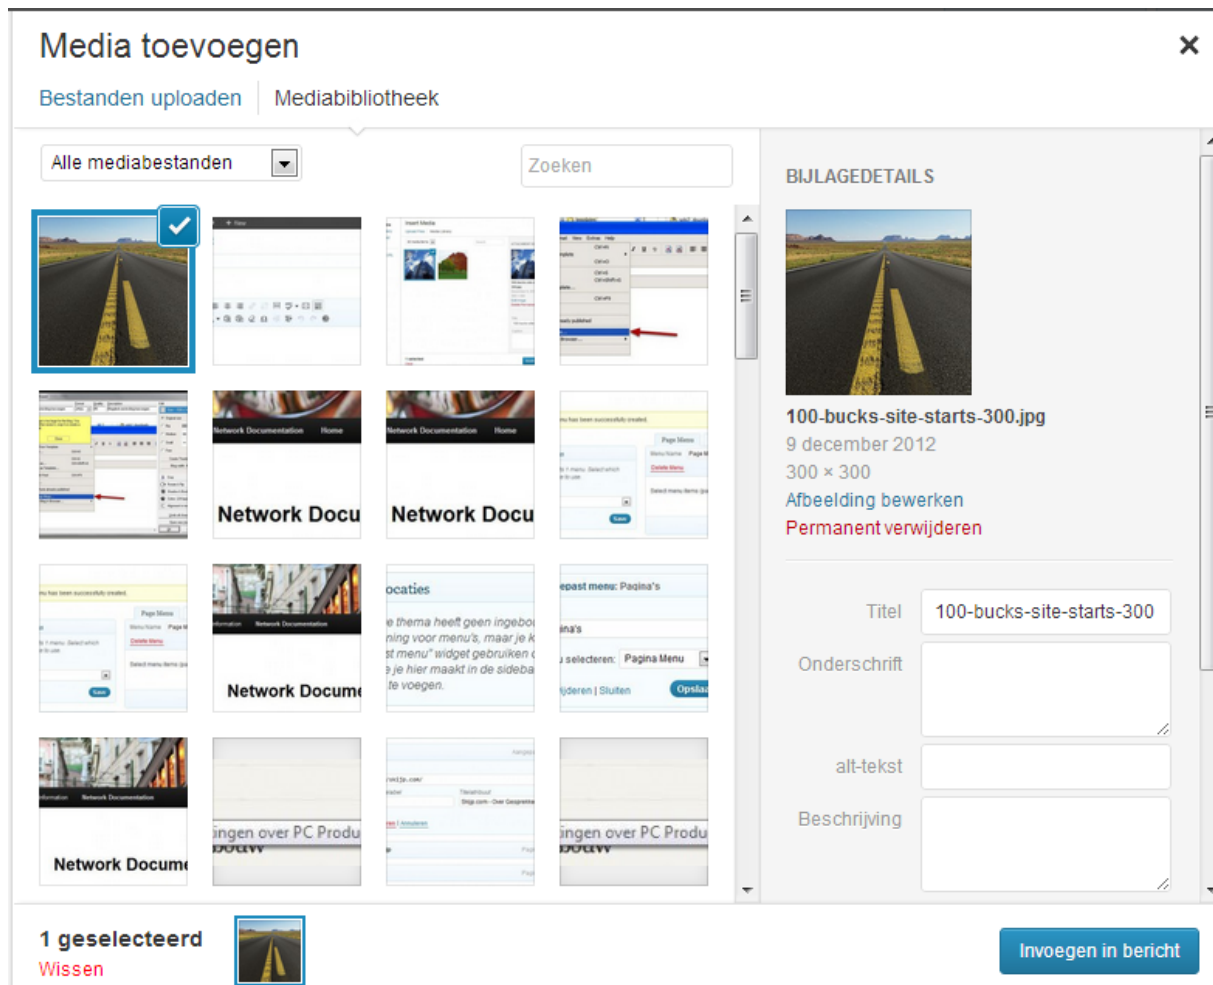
Media toevoegen

×

Bestanden uploaden | Mediabibliotheek

Alle mediabestanden

Zoeken

Network Docu

Network Docu

ocaties

e thema heeft geen ingebou ning voor menu's, maar je k st menu" widget gebruiken e je hier maakt in de sideba te voegen.

epast menu: Pagina's

u selecteren: Pagina Menu

Opslaa

Network Docume

Network Docume

ingen over PC Produ

ingen over PC Produ

BIJLAGEDETAILS

100-bucks-site-starts-300.jpg

9 december 2012

300 × 300

Afbeelding bewerken

Permanent verwijderen

Titel 100-bucks-site-starts-300

Onderschrift

alt-tekst

Beschrijving

1 geselecteerd

Wissen

Invoegen in bericht